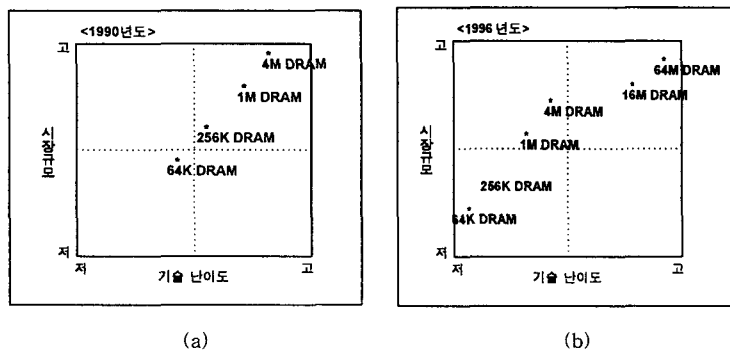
<1990년도>

고

4M DRAM

1M DRAM

256K DRAM

시장규모

64K DRAM

저

저

기술 난이도

고

(a)

<1996 년도>

고

64M DRAM

16M DRAM

4M DRAM

시장규모

1M DRAM

256K DRAM

64K DRAM

저

저

기술 난이도

고

(b)